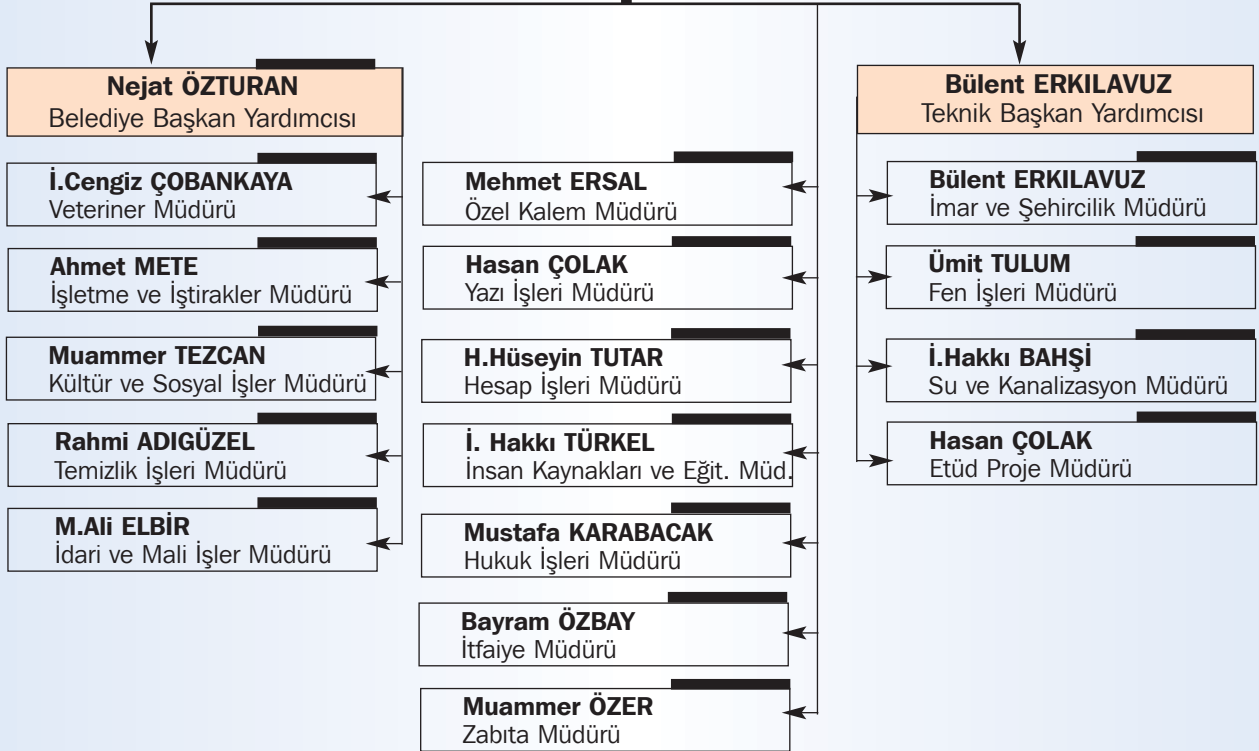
Nejat ÖZTURAN
Belediye Başkan Yardımcısı

İ.Cengiz ÇOBANKAYA
Veteriner Müdürü

Ahmet METE
İşletme ve İştirakler Müdürü

Muammer TEZCAN
Kültür ve Sosyal İşler Müdürü

Rahmi ADIGÜZEL
Temizlik İşleri Müdürü

M.Ali ELBİR
İdari ve Mali İşler Müdürü

Mehmet ERSAL
Özel Kalem Müdürü

Hasan ÇOLAK
Yazı İşleri Müdürü

H.Hüseyin TUTAR
Hesap İşleri Müdürü

İ. Hakkı TÜRKEL
İnsan Kaynakları ve Eğit. Müd.

Mustafa KARABACAK
Hukuk İşleri Müdürü

Bayram ÖZBAY
İtfaiye Müdürü

Muammer ÖZER
Zabıta Müdürü

Bülent ERKILAVUZ
Teknik Başkan Yardımcısı

Bülent ERKILAVUZ
İmar ve Şehircilik Müdürü

Ümit TULUM
Fen İşleri Müdürü

İ.Hakkı BAHŞİ
Su ve Kanalizasyon Müdürü

Hasan ÇOLAK
Etüd Proje Müdürü